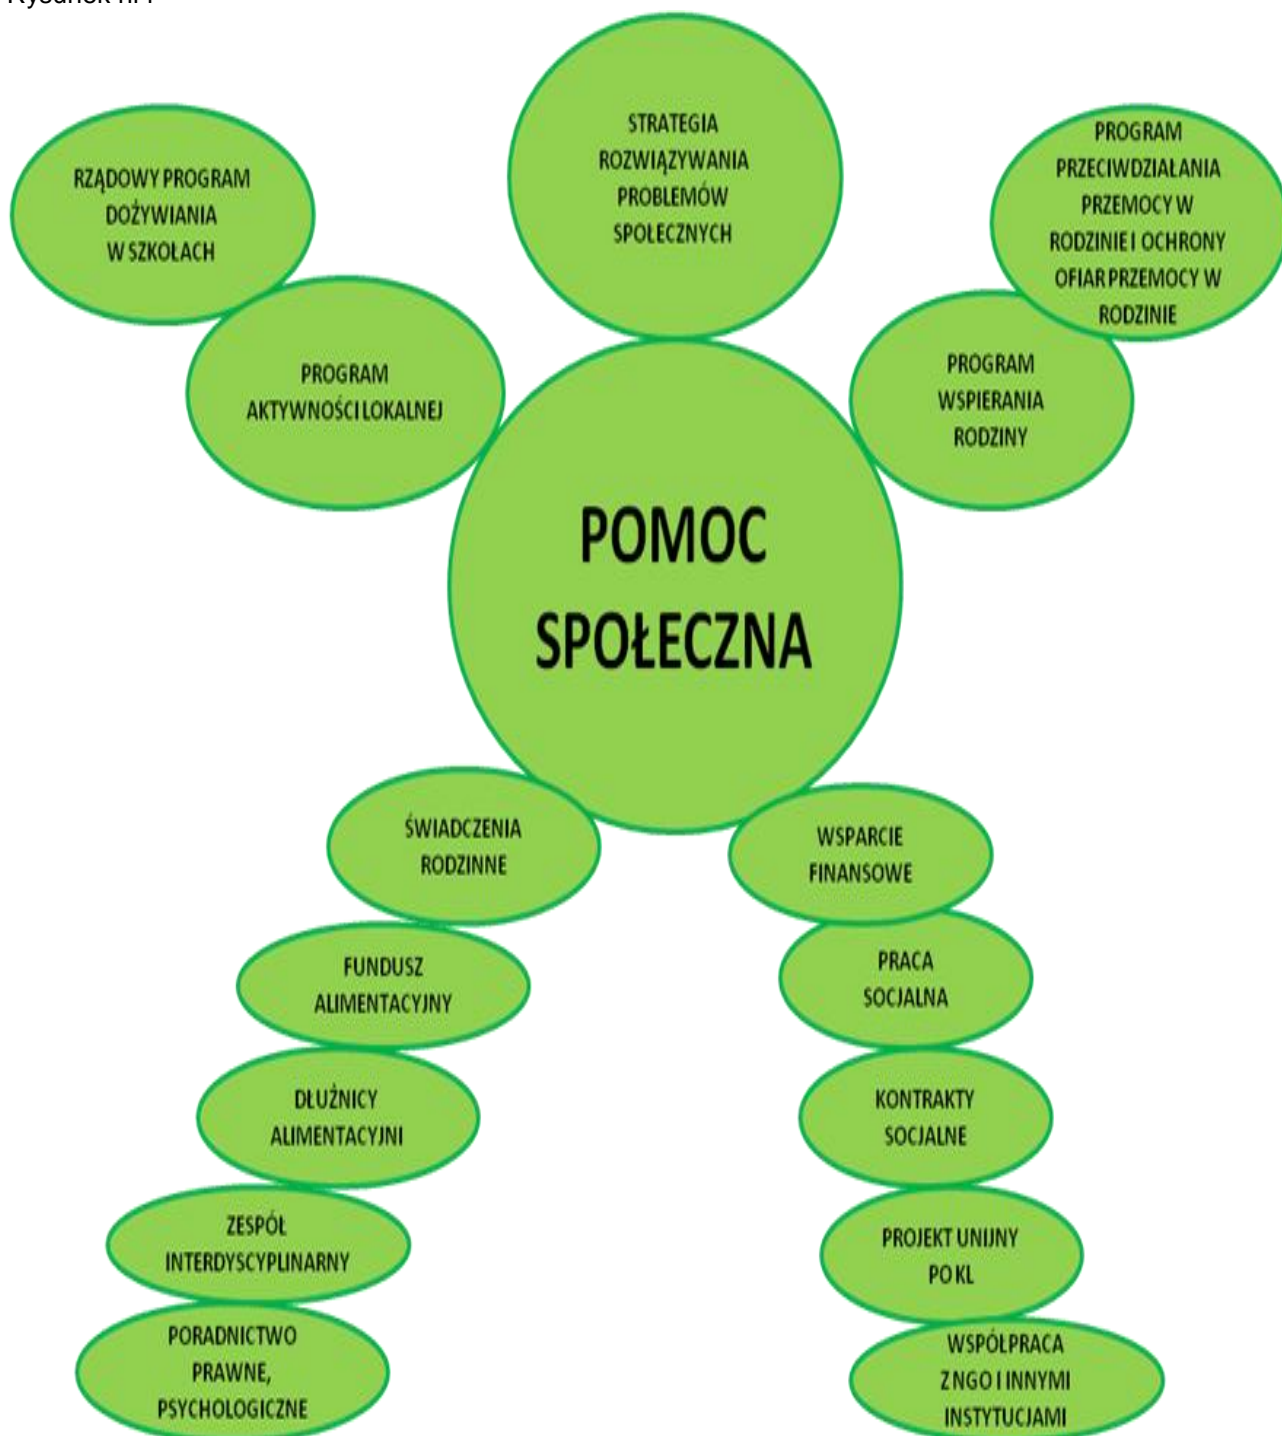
Rysunek nr 1

STRATEGIA ROZWIĄZYWANIA PROBLEMÓW SPOŁECZNYCH

RZĄDOWY PROGRAM DOŻYWIANIA W SZKOŁACH

PROGRAM PRZECIWDZIAŁANIA PRZEMOCY W RODZINIE I OCHRONY OFIAR PRZEMOCY W RODZINIE

PROGRAM AKTYWNOŚCI LOKALNEJ

PROGRAM WSPIERANIA RODZINY

POMOC SPOŁECZNA

ŚWIADCZENIA RODZINNE

WSPARCIE FINANSOWE

FUNDUSZ ALIMENTACYJNY

PRACA SOCJALNA

DŁUŻNICY ALIMENTACYJNI

KONTRAKTY SOCJALNE

ZESPÓŁ INTERDYSCYPLINARNY

PROJEKT UNIJNY PO KL

PORADNICTWO PRAWNE, PSYCHOLOGICZNE

WSPÓŁPRACA Z NGO I INNYMI INSTYTUCJAMI